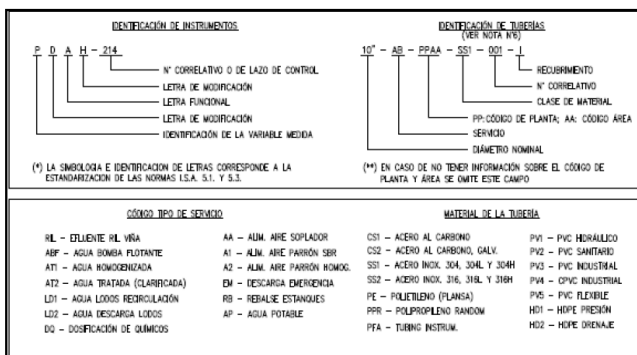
IDENTIFICACIÓN DE INSTRUMENTOS

P D A H - 214

N° CORRELATIVO O DE LAZO DE CONTROL
LETRA DE MODIFICACIÓN
LETRA FUNCIONAL
LETRA DE MODIFICACIÓN
IDENTIFICACIÓN DE LA VARIABLE MEDIDA

(*) LA SIMBOLOGIA E IDENTIFICACION DE LETRAS CORRESPONDE A LA ESTANDARIZACION DE LAS NORMAS I.S.A. 5.1. Y 5.3.

IDENTIFICACIÓN DE TUBERÍAS (VER NOTA N°6)

10" - AB - PPAA - SS1 - 001 - I

RECUBRIMIENTO
N° CORRELATIVO
CLASE DE MATERIAL
PP: CÓDIGO DE PLANTA; AA: CÓDIGO ÁREA
SERVICIO
DIÁMETRO NOMINAL

(**) EN CASO DE NO TENER INFORMACIÓN SOBRE EL CÓDIGO DE PLANTA Y ÁREA SE OMITE ESTE CAMPO

CÓDIGO TIPO DE SERVICIO

RIL – EFLUENTE RIL VIÑA
ABF – AGUA BOMBA FLOTANTE
AT1 – AGUA HOMOGENIZADA
AT2 – AGUA TRATADA (CLARIFICADA)
LD1 – AGUA LODOS RECIRCULACIÓN
LD2 – AGUA DESCARGA LODOS
DQ – DOSIFICACIÓN DE QUÍMICOS

AA – ALIM. AIRE SOPLADOR
A1 – ALIM. AIRE PARRÓN SBR
A2 – ALIM. AIRE PARRÓN HOMOG.
EM – DESCARGA EMERGENCIA
RB – REBALSE ESTANQUES
AP – AGUA POTABLE

MATERIAL DE LA TUBERÍA

CS1 – ACERO AL CARBONO
CS2 – ACERO AL CARBONO, GALV.
SS1 – ACERO INOX. 304, 304L Y 304H
SS2 – ACERO INOX. 316, 316L Y 316H
PE – POLIETILENO (PLANSA)
PPR – POLIPROPILENO RANDOM
PFA – TUBING INSTRUM.

PV1 – PVC HIDRÁULICO
PV2 – PVC SANITARIO
PV3 – PVC INDUSTRIAL
PV4 – CPVC INDUSTRIAL
PV5 – PVC FLEXIBLE
HD1 – HDPE PRESIÓN
HD2 – HDPE DRENAJE